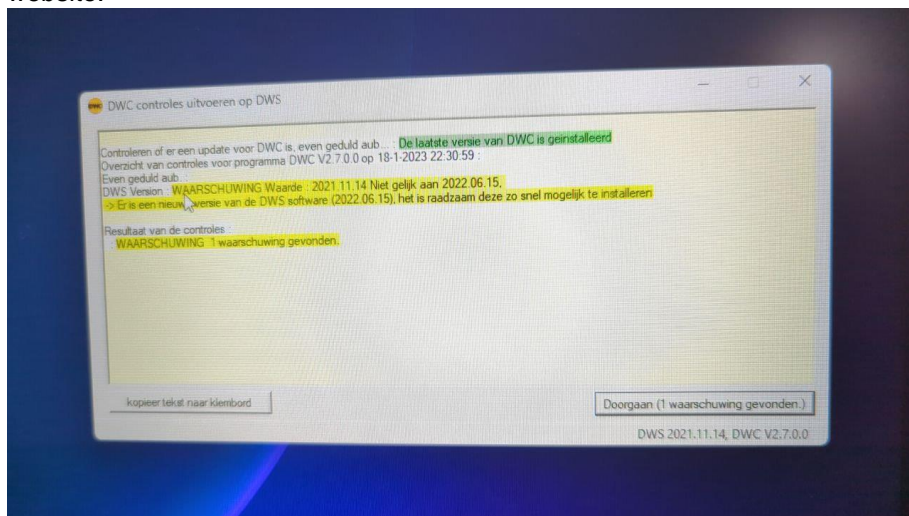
DWC controles uitvoeren op DWS

Controleren of er een update voor DWC is, even geduld aub... : De laatste versie van DWC is geinstalleerd
Overzicht van controles voor programma DWC V2.7.0.0 op 18-1-2023 22:30:59 :
Even geduld aub...
DWS Version : WAARSCHUWING Waarde : 2021.11.14 Niet gelijk aan 2022.06.15.
-> Er is een nieuwe versie van de DWS software (2022.06.15), het is raadzaam deze zo snel mogelijk te installeren

Resultaat van de controles :
WAARSCHUWING 1 waarschuwing gevonden.

kopieer tekst naar klembord

Doorgaan (1 waarschuwing gevonden.)

DWS 2021.11.14, DWC V2.7.0.0